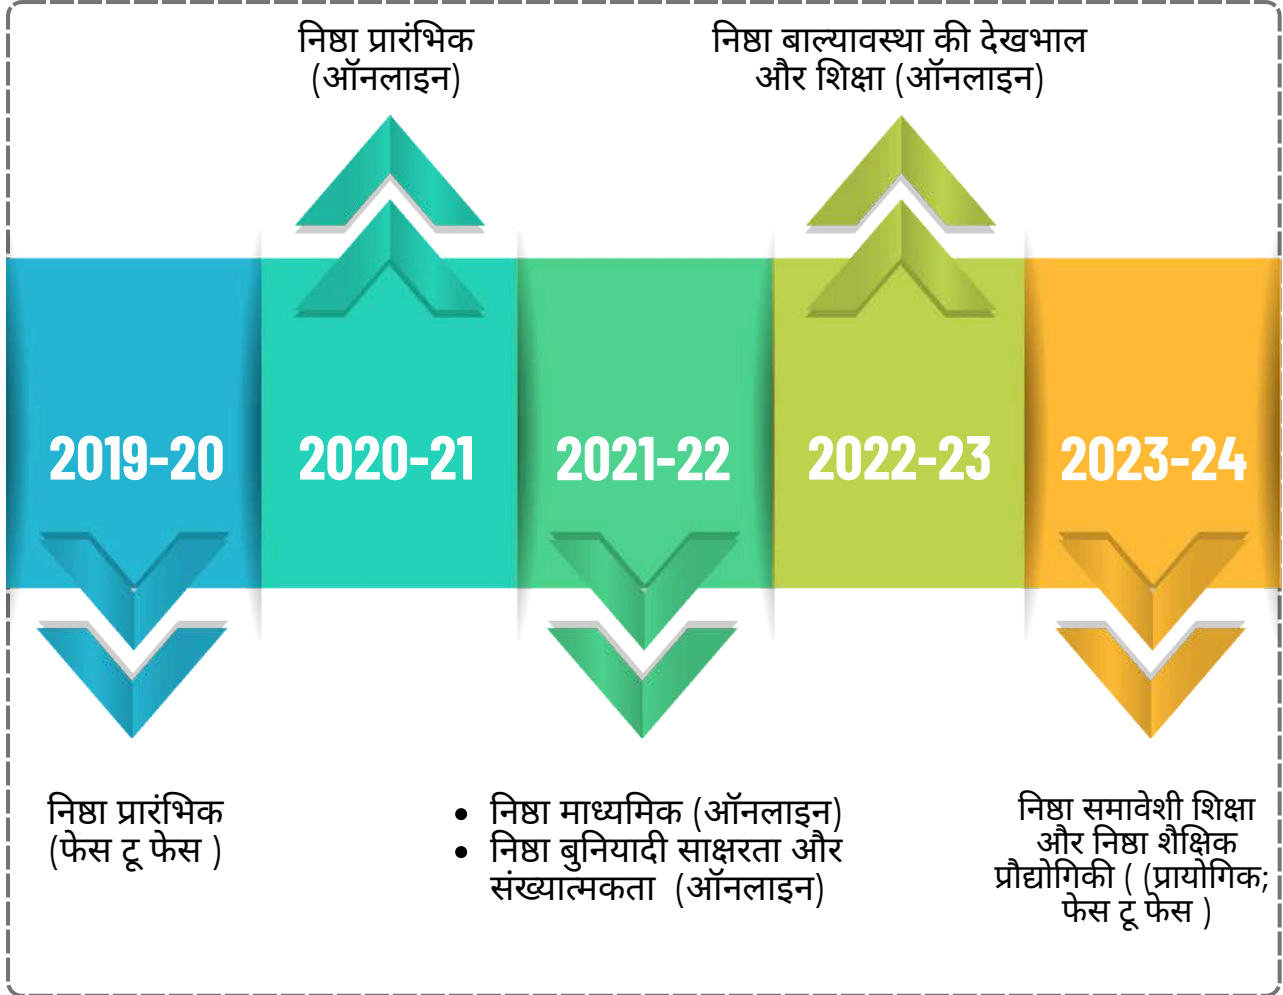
निष्ठा प्रारंभिक (ऑनलाइन)

निष्ठा बाल्यावस्था की देखभाल और शिक्षा (ऑनलाइन)

2019-20

2020-21

2021-22

2022-23

2023-24

निष्ठा प्रारंभिक (फेस टू फेस )

- निष्ठा माध्यमिक (ऑनलाइन)
- निष्ठा बुनियादी साक्षरता और संख्यात्मकता (ऑनलाइन)

निष्ठा समावेशी शिक्षा और निष्ठा शैक्षिक प्रौद्योगिकी ( (प्रायोगिक; फेस टू फेस )